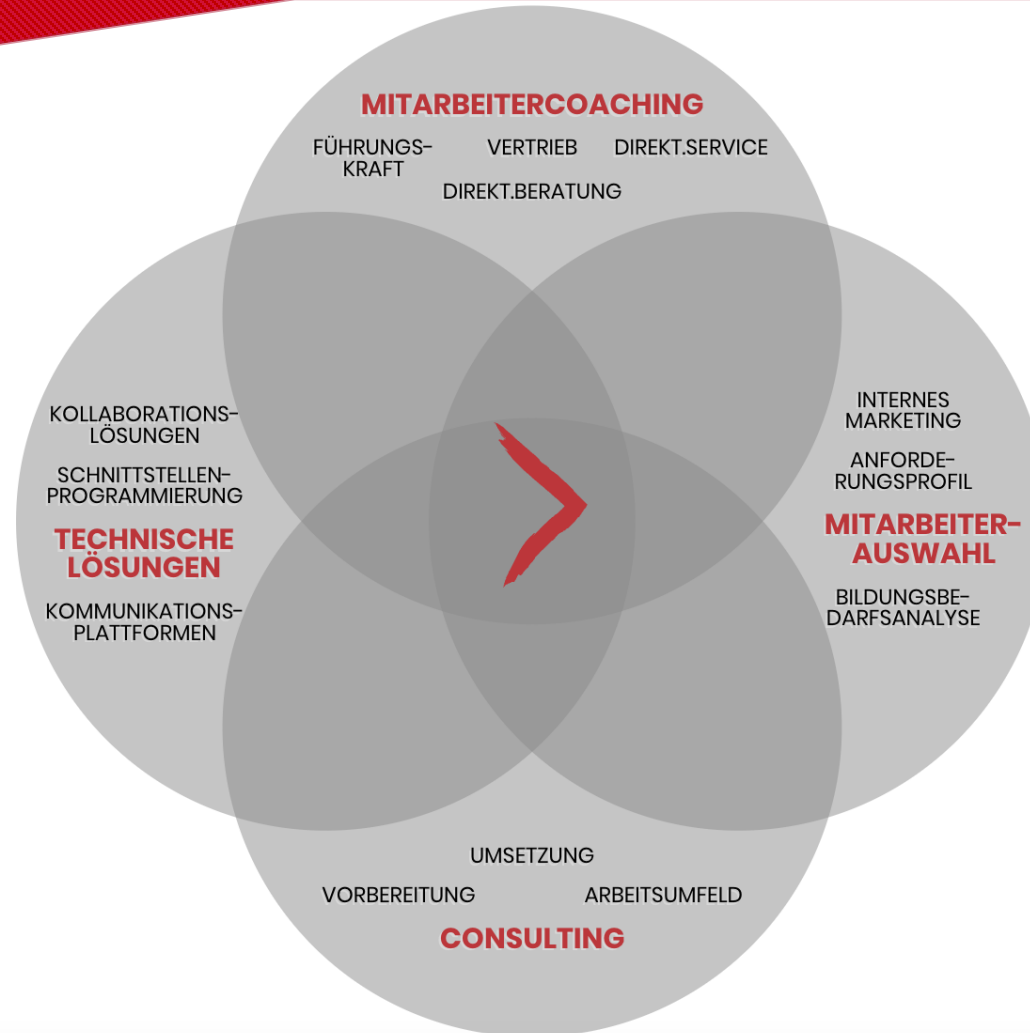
MITARBEITERCOACHING

FÜHRUNGSKRAFT

VERTRIEB

DIREKT.SERVICE

DIREKT.BERATUNG

KOLLABORATIONSLÖSUNGEN

SCHNITTSTELLENPROGRAMMIERUNG

TECHNISCHE LÖSUNGEN

KOMMUNIKATIONSPLATTFORMEN

INTERNES MARKETING

ANFORDERUNGSPROFIL

MITARBEITERAUSWAHL

BILDUNGSBEDARFSANALYSE

UMSETZUNG

VORBEREITUNG

ARBEITSUMFELD

CONSULTING